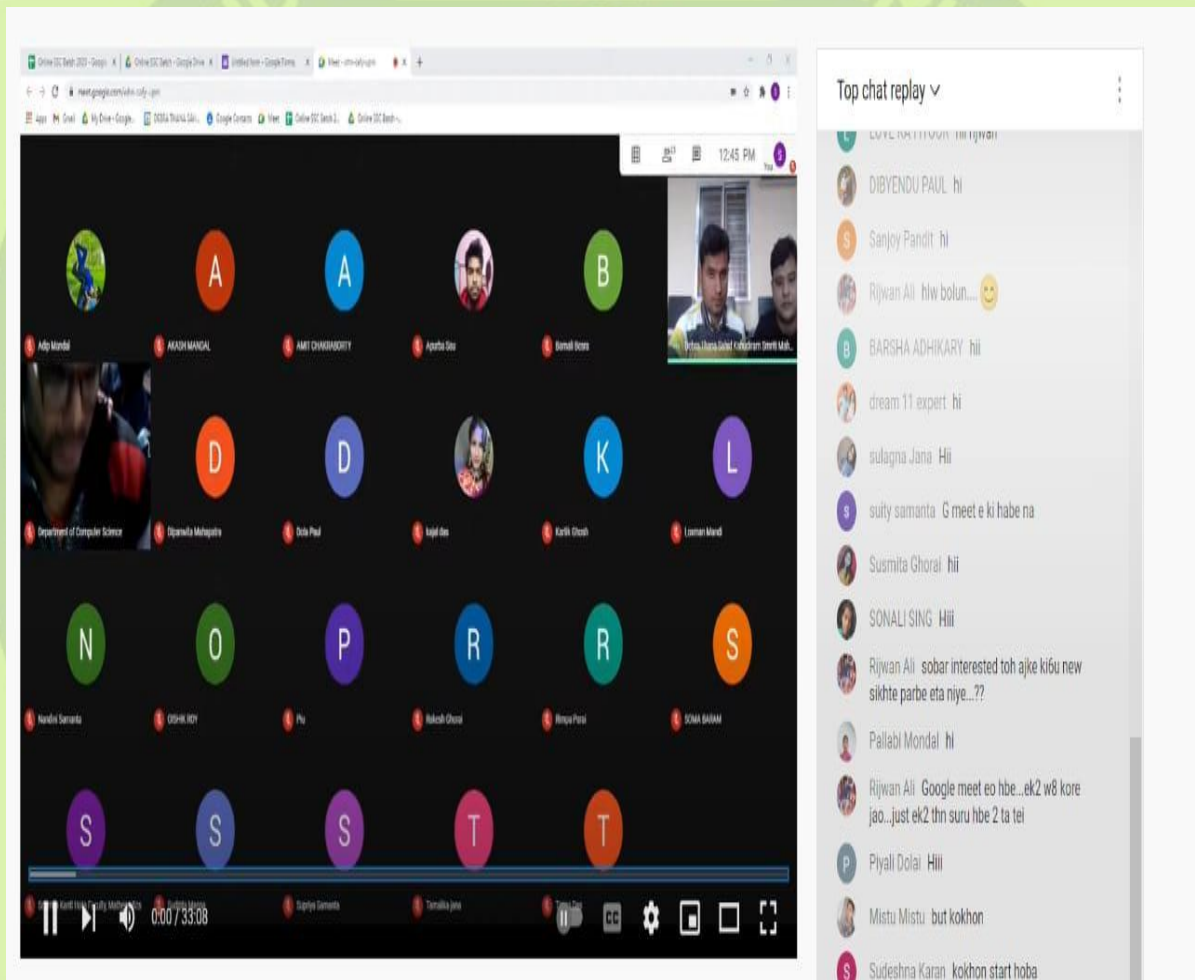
12:45 PM

A
A
B
Adip Mondal
AKASH MANDAL
AMIT CHAKRABORTY
Apurba Sau
Bornali Bose
D
D
K
L
Department of Computer Science
Dipanwita Mahapatra
Dola Paul
kajal das
Kartik Ghosh
Laxman Mandi
N
O
P
R
R
S
Nandini Samanta
OISHIK ROY
Piu
Rakesh Ghosal
Rimpa Porai
SOMA BARAM
S
S
S
T
T
Supriya Samanta
Tamalika Jana

0:00 / 33:08

Top chat replay

DIBYENDU PAUL hi
Sanjoy Pandit hi
Rijwan Ali hlw bolun....
BARSHA ADHIKARY hii
dream 11 expert hi
sulagna Jana Hii
suity samanta G meet e ki habe na
Susmita Ghorai hii
SONALI SING Hiii
Rijwan Ali sobar interested toh ajke ki6u new sikhte parbe eta niye...??
Pallabi Mondal hi
Rijwan Ali Google meet eo hbe...ek2 w8 kore jao...just ek2 thn suru hbe 2 ta tei
Piyali Dolai Hiii
Mistu Mistu but kokhon
Sudeshna Karan kokhon start hoba